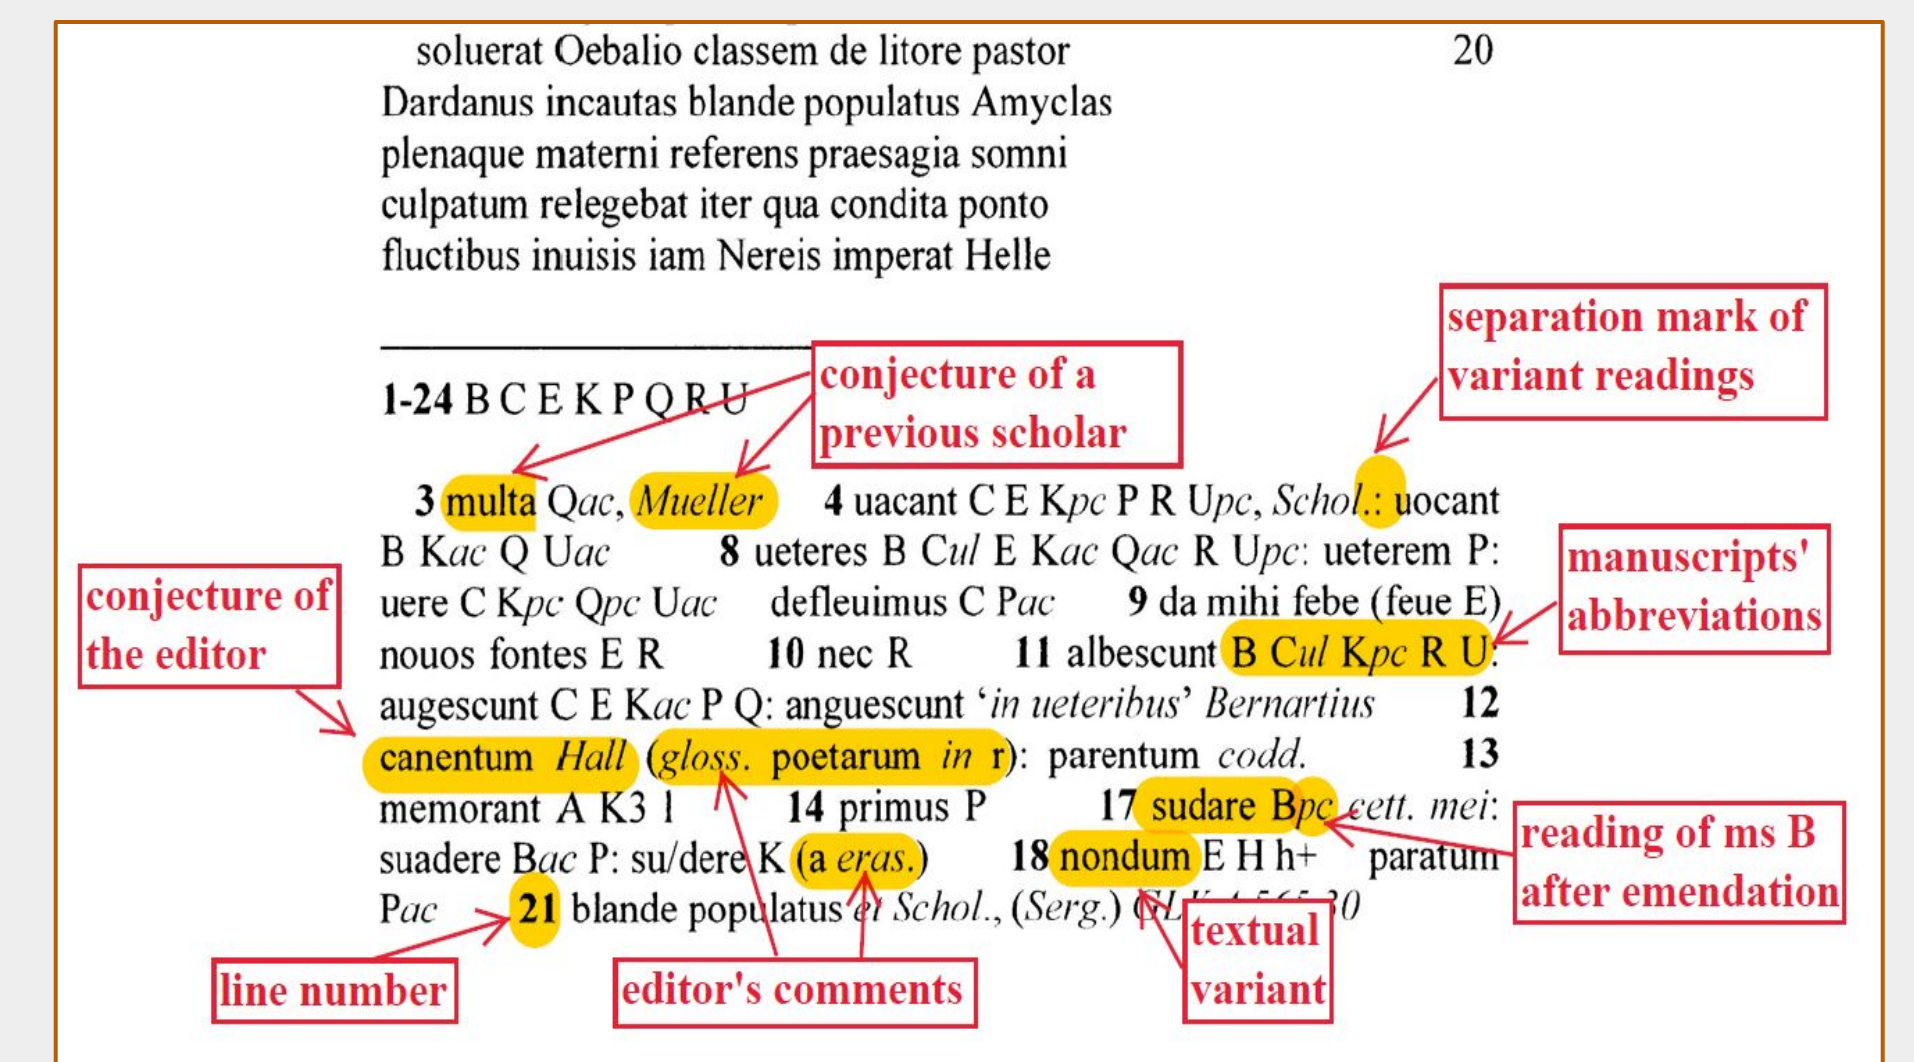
soluerat Oebalio classem de litore pastor 20
Dardanus incautas blande populatus Amyclas
plenaque materni referens praesagia somni
culpatum relegebat iter qua condita ponto
fluctibus inuisis iam Nereis imperat Helle

separation mark of variant readings

conjecture of a previous scholar

1-24 B C E K P Q R U

3 multa Qac, Mueller 4 uacant C E Kpc P R Upc, Schol.: uocant B Kac Q Uac 8 ueteres B Cul E Kac Qac R Upc: ueterem P: uere C Kpc Qpc Uac defleuimus C Pac 9 da mihi febe (feue E) nouos fontes E R 10 nec R 11 albescunt B Cul Kpc R U: augescunt C E Kac P Q: anguescunt 'in ueteribus' Bernartius 12 canentum Hall (gloss. poetarum in r): parentum codd. 13 memorant A K3 l 14 primus P 17 sudare Bpc cett. mei: suadere Bac P: su/dere K (a eras.) 18 nondum E H h+ paratum Pac 21 blande populatus et Schol., (Serg.) GL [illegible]

manuscripts' abbreviations

conjecture of the editor

reading of ms B after emendation

textual variant

line number

editor's comments